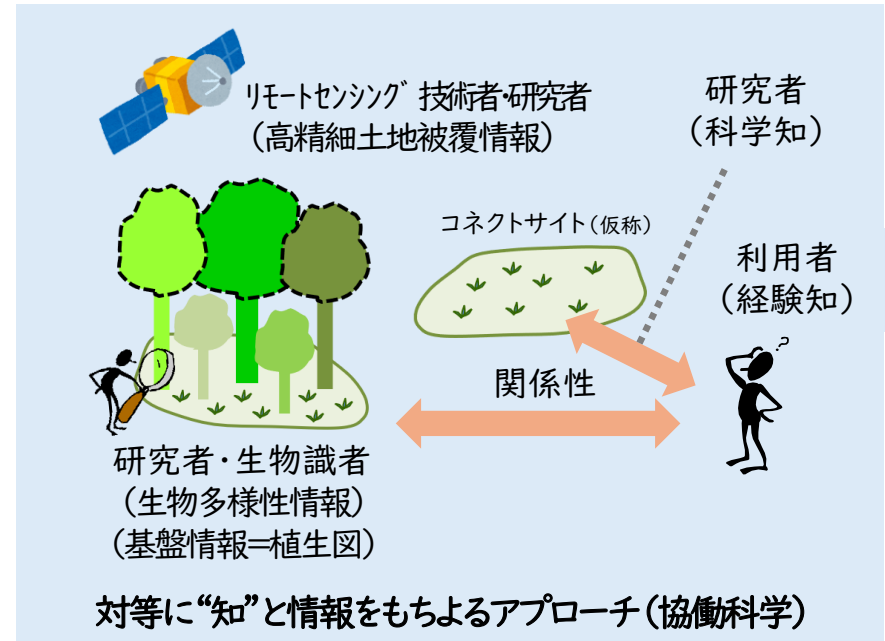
リモートセンシング技術者・研究者
(高精細土地被覆情報)

研究者
(科学知)

コネクトサイト(仮称)

利用者
(経験知)

関係性

研究者・生物識者
(生物多様性情報)
(基盤情報=植生図)

対等に"知"と情報をもちよるアプローチ(協働科学)